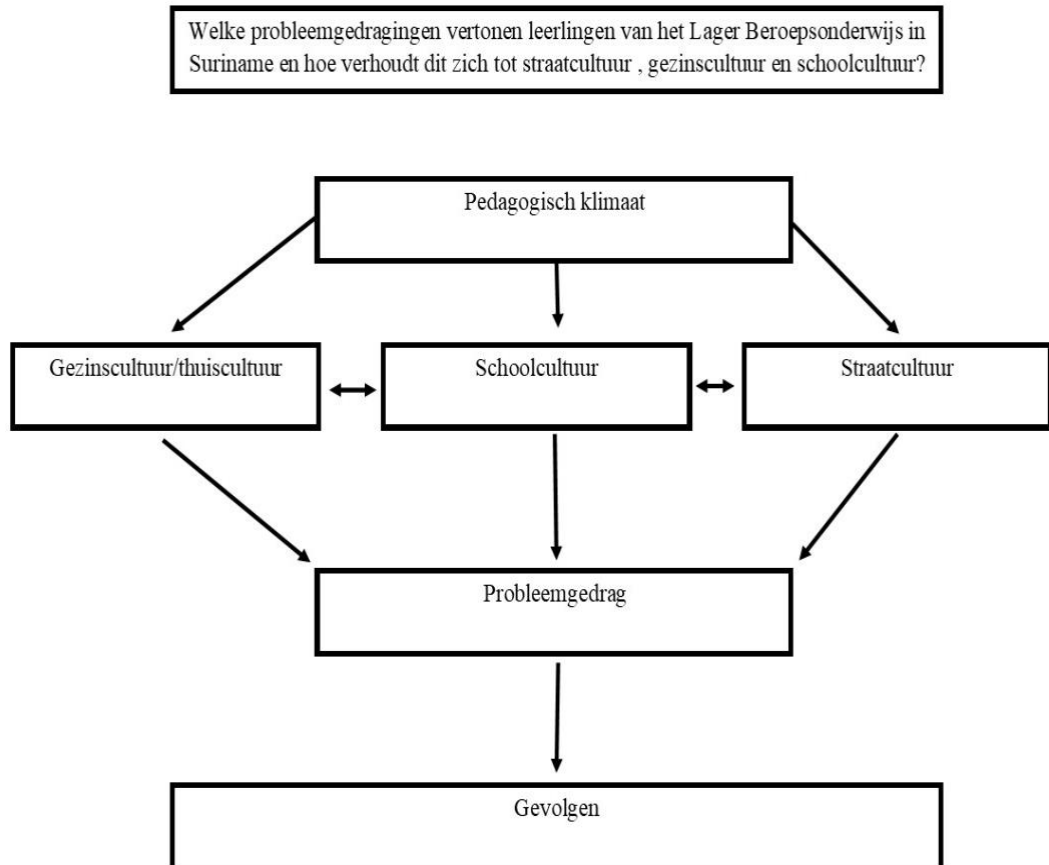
Welke probleemgedragingen vertonen leerlingen van het Lager Beroepsonderwijs in Suriname en hoe verhoudt dit zich tot straatcultuur , gezinscultuur en schoolcultuur?

Pedagogisch klimaat

Gezinscultuur/thuiscultuur

Schoolcultuur

Straatcultuur

Probleemgedrag

Gevolgen